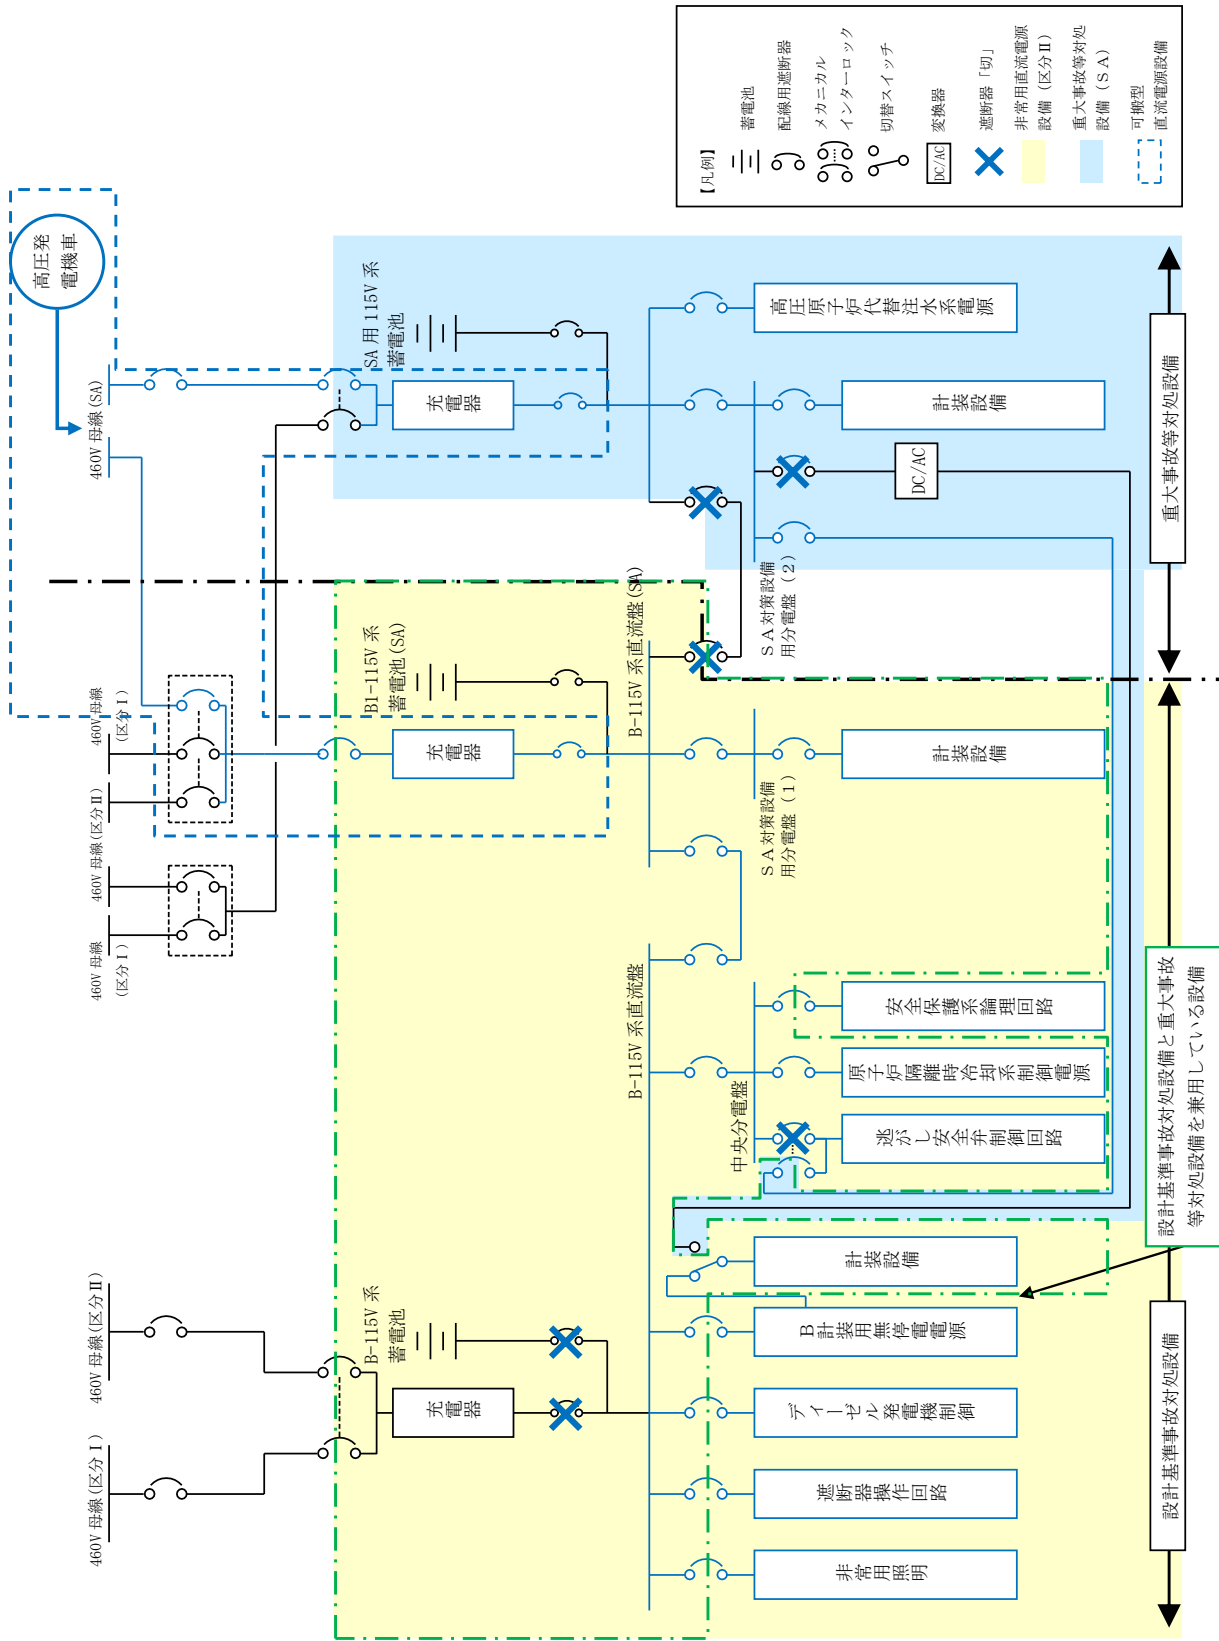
【凡例】
蓄電池
配線用遮断器
メカニカル インターロック
切替スイッチ
DC/AC 変換器
遮断器「切」
非常用直流電源 設備（区分Ⅱ）
重大事故等対処 設備（SA）
可搬型 直流電源設備

高圧発電機車
460V 母線（SA）
SA 用 115V 系 蓄電池
充電器
高圧原子炉代替注水系電源
計装設備
DC/AC
ＳＡ対策設備用分電盤（２）
重大事故等対処設備

460V 母線（区分Ⅰ）
460V 母線（区分Ⅱ）
460V 母線（区分Ⅰ）
B1−115V 系 蓄電池（SA）
充電器
B−115V 系直流盤（SA）
計装設備
ＳＡ対策設備用分電盤（１）
B−115V 系直流盤
中央分電盤
安全保護系論理回路
原子炉隔離時冷却系制御電源
逃がし安全弁制御回路
設計基準事故対処設備と重大事故等対処設備を兼用している設備
計装設備

460V 母線（区分Ⅱ）
460V 母線（区分Ⅰ）
B−115V 系 蓄電池
充電器
B 計装用無停電電源
ディーゼル発電機制御
遮断器操作回路
非常用照明
設計基準事故対処設備